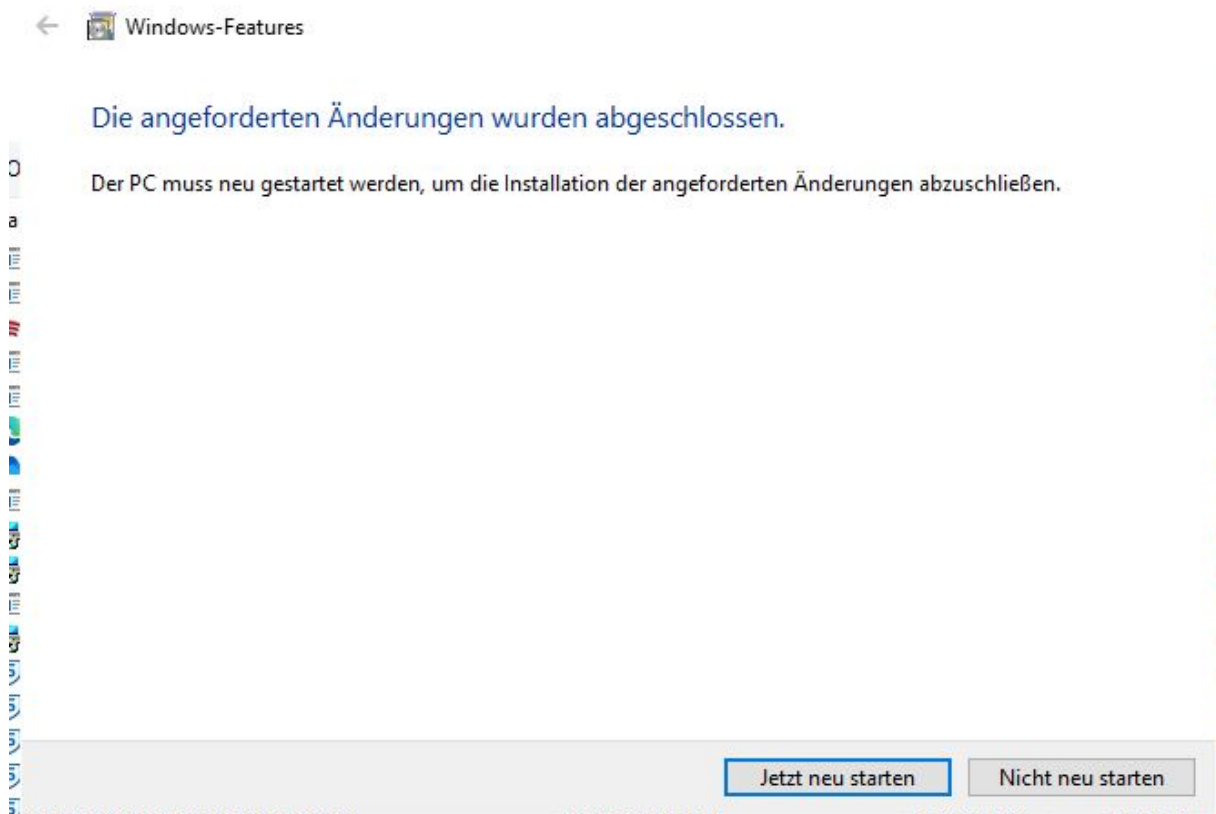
Windows-Features

Die angeforderten Änderungen wurden abgeschlossen.

Der PC muss neu gestartet werden, um die Installation der angeforderten Änderungen abzuschließen.

Jetzt neu starten

Nicht neu starten